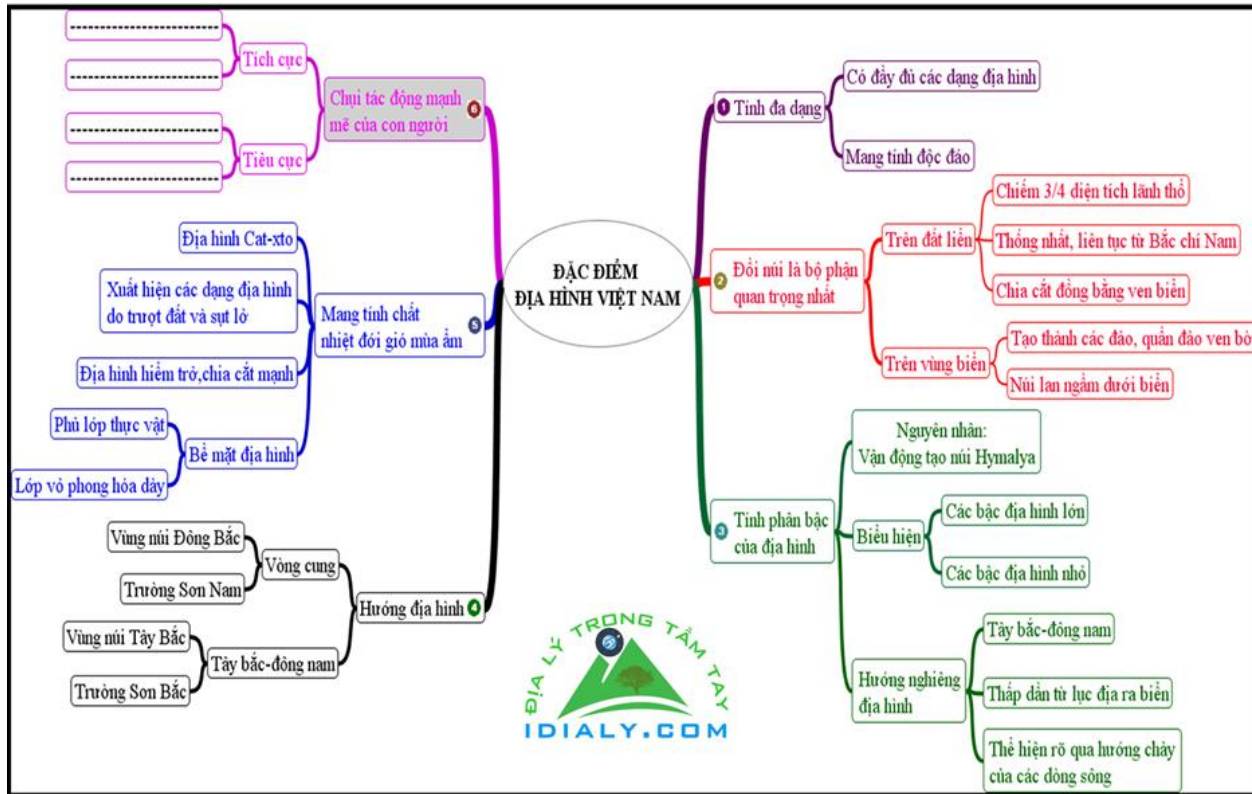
ĐẶC ĐIỂM
ĐỊA HÌNH VIỆT NAM

1 Tính đa dạng
Có đầy đủ các dạng địa hình
Mang tính độc đáo

2 Đồi núi là bộ phận quan trọng nhất
Trên đất liền
Chiếm 3/4 diện tích lãnh thổ
Thống nhất, liên tục từ Bắc chí Nam
Chia cắt đồng bằng ven biển
Trên vùng biển
Tạo thành các đảo, quần đảo ven bờ
Núi lan ngầm dưới biển

3 Tính phân bậc của địa hình
Nguyên nhân: Vận động tạo núi Hymalya
Biểu hiện
Các bậc địa hình lớn
Các bậc địa hình nhỏ
Hướng nghiêng địa hình
Tây bắc-đông nam
Thấp dần từ lục địa ra biển
Thể hiện rõ qua hướng chảy của các dòng sông

4 Hướng địa hình
Vòng cung
Vùng núi Đông Bắc
Trường Sơn Nam
Tây bắc-đông nam
Vùng núi Tây Bắc
Trường Sơn Bắc

5 Mang tính chất nhiệt đới gió mùa ẩm
Địa hình Cat-xto
Xuất hiện các dạng địa hình do trượt đất và sụt lở
Địa hình hiểm trở,chia cắt mạnh
Bề mặt địa hình
Phủ lớp thực vật
Lớp vỏ phong hóa dày

6 Chịu tác động mạnh mẽ của con người
Tích cực
------------------------
------------------------
Tiêu cực
------------------------
------------------------

ĐỊA LÝ TRONG TẦM TAY
IDIALY.COM